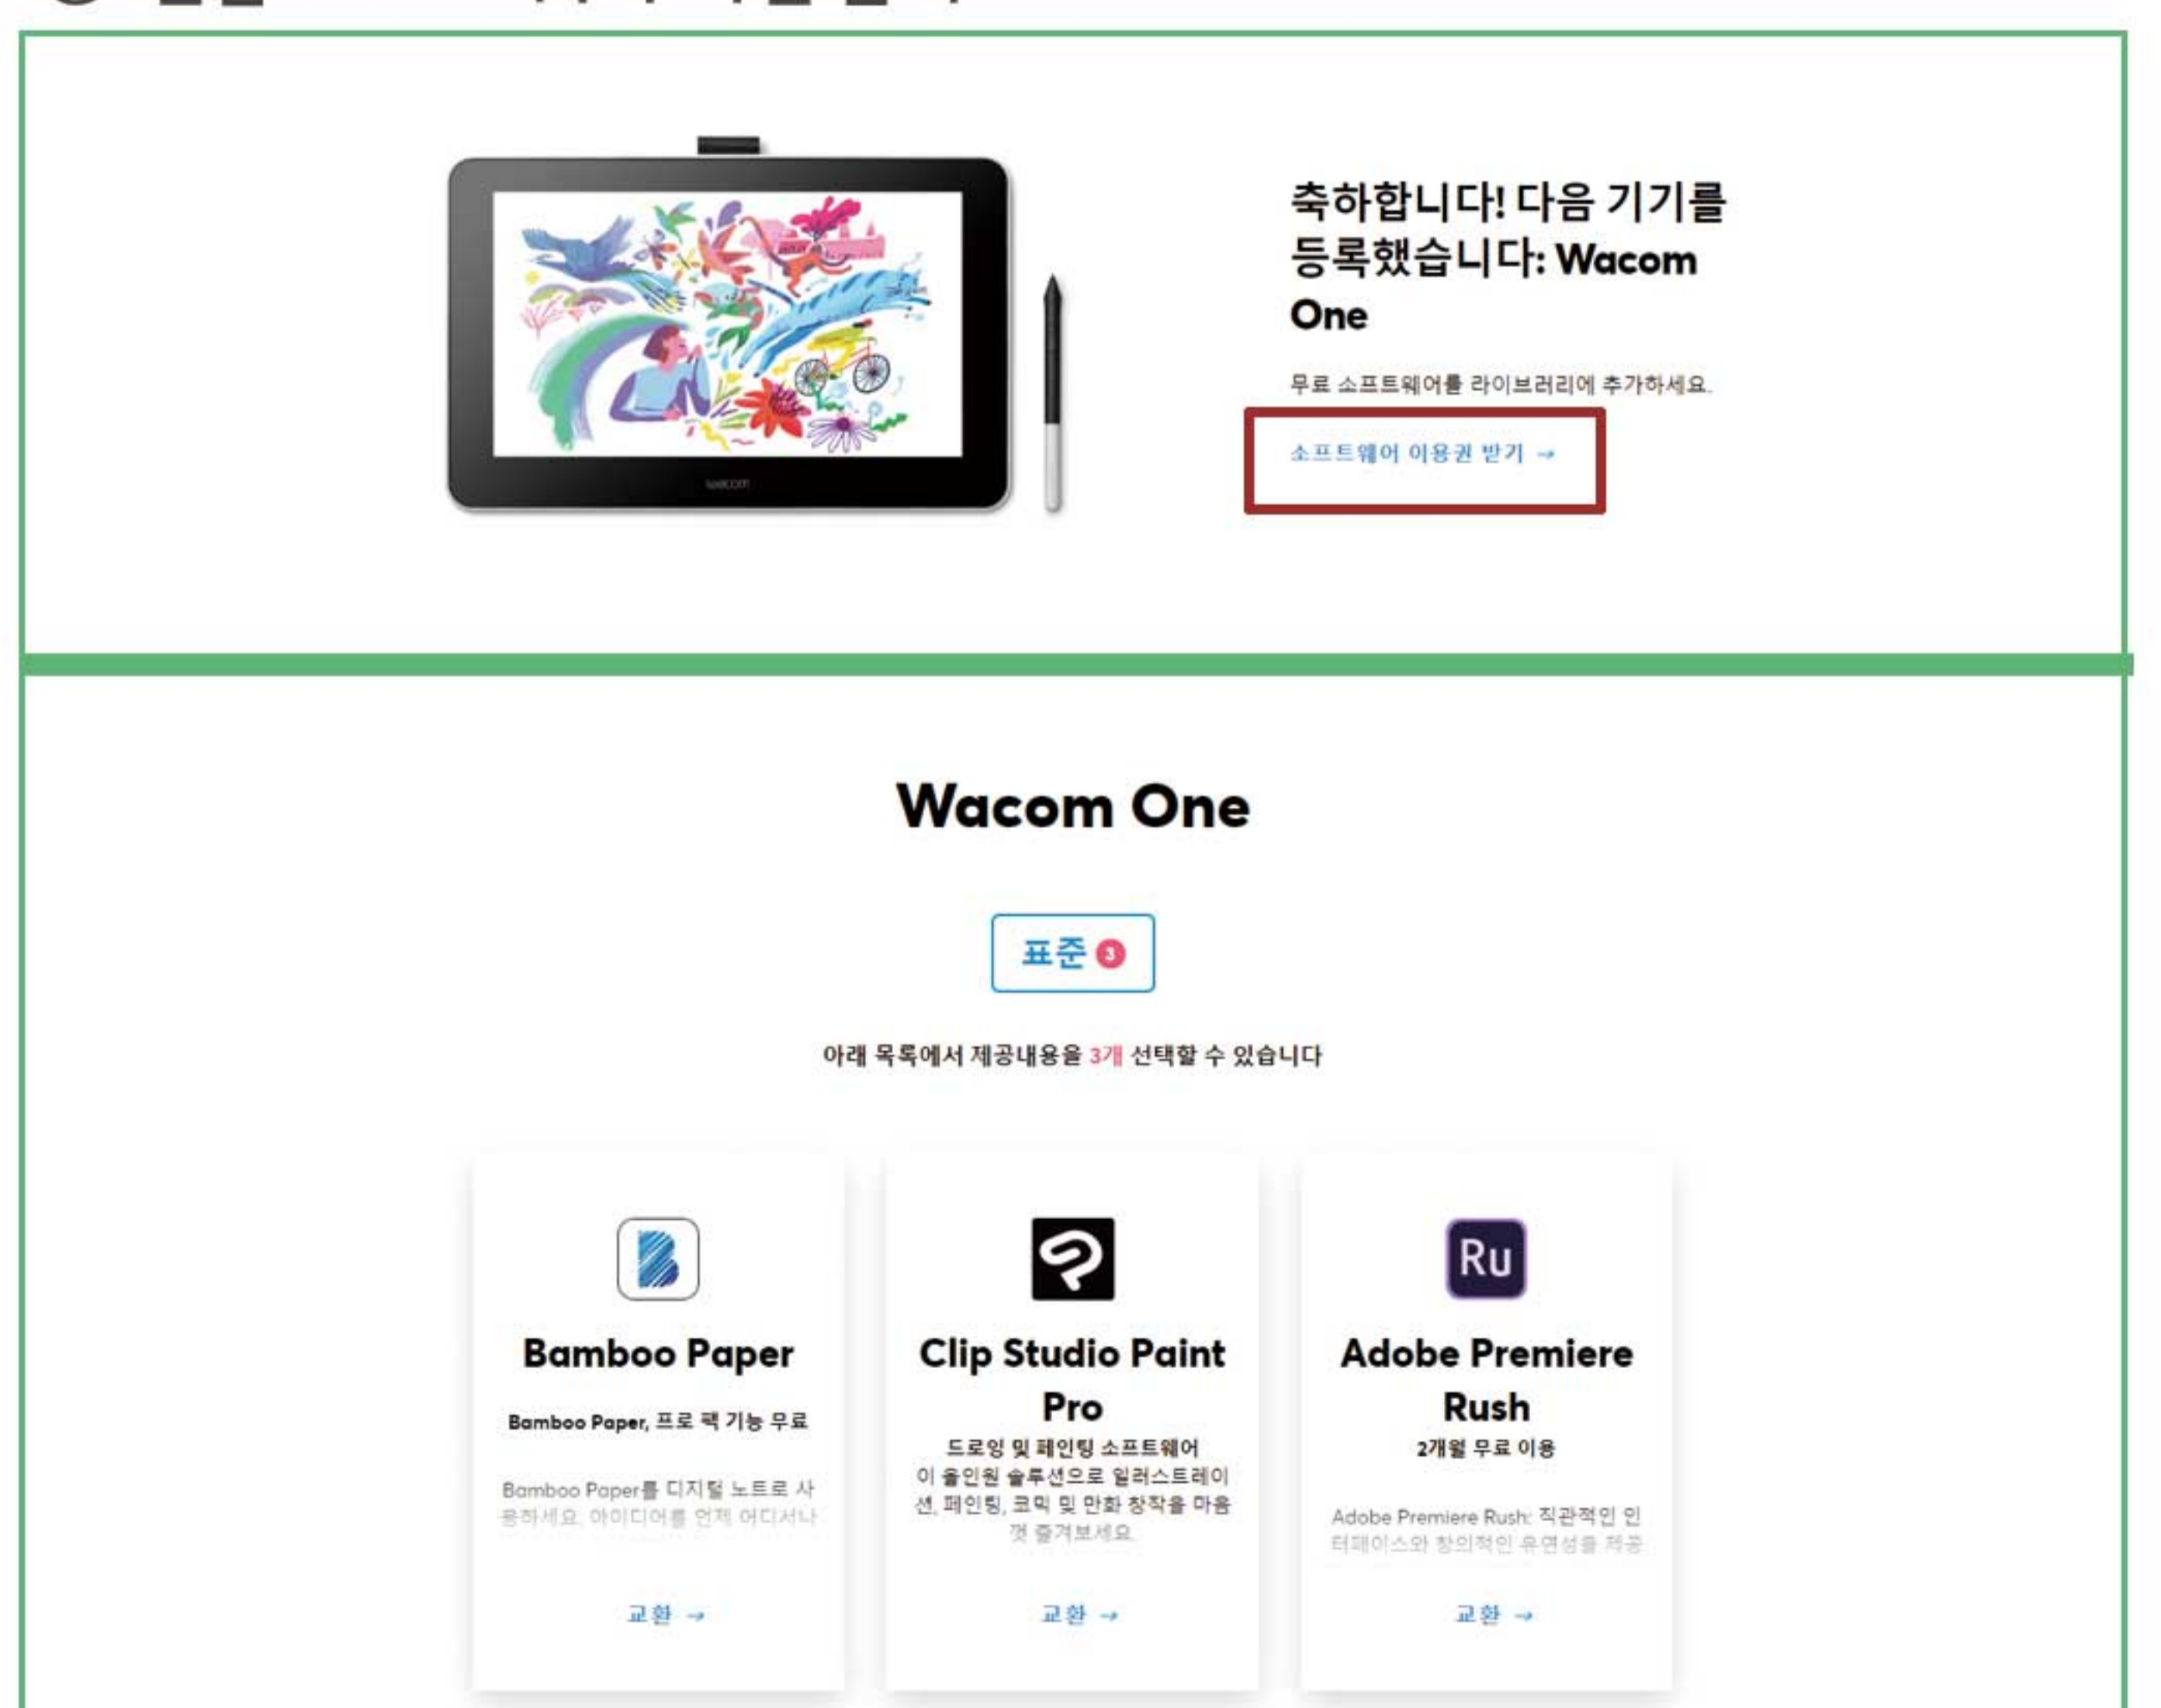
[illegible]

축하합니다! 다음 기기를 등록했습니다: Wacom One

무료 소프트웨어를 라이브러리에 추가하세요.

소프트웨어 이용권 받기 →

wacom

Wacom One

표준 3

아래 목록에서 제공내용을 3개 선택할 수 있습니다

Bamboo Paper

Bamboo Paper, 프로 팩 기능 무료

Bamboo Paper를 디지털 노트로 사용하세요. 아이디어를 언제 어디서나

교환 →

Clip Studio Paint Pro

드로잉 및 페인팅 소프트웨어

이 올인원 솔루션으로 일러스트레이션, 페인팅, 코믹 및 만화 창작을 마음껏 즐겨보세요.

교환 →

Ru

Adobe Premiere Rush

2개월 무료 이용

Adobe Premiere Rush: 직관적인 인터페이스와 창의적인 유연성을 제공

교환 →